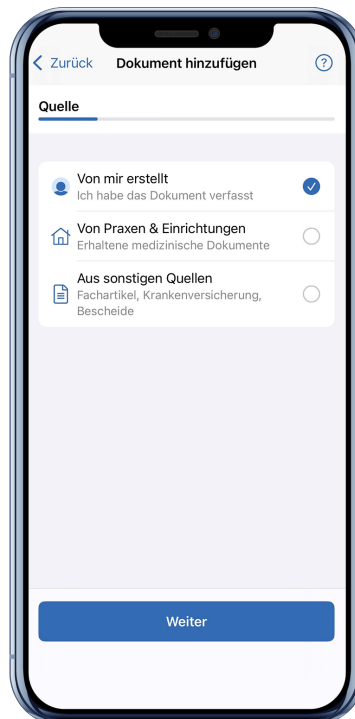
Zurück Dokument hinzufügen ?

Quelle

Von mir erstellt
Ich habe das Dokument verfasst

Von Praxen & Einrichtungen
Erhaltene medizinische Dokumente

Aus sonstigen Quellen
Fachartikel, Krankenversicherung, Bescheide

Weiter